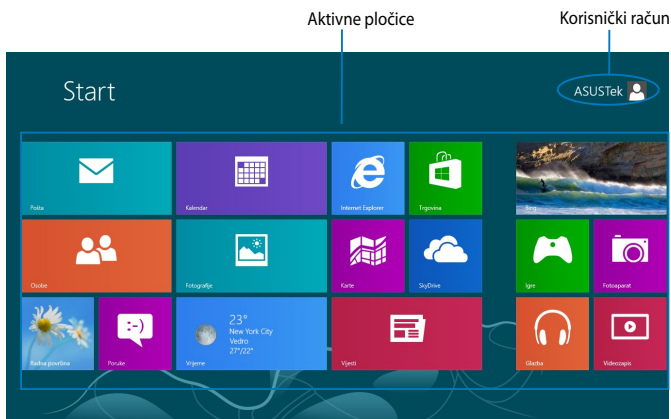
Aktivne pločice

Korisnički račun

Start

ASUSTek

Pošta

Kalendar

Internet Explorer

Trgovina

Bing

Osobe

Fotografije

Karte

SkyDrive

Igre

Fotoaparat

Radna površina

Poruke

23°
New York City
Vedro
27°/22°

Vrijeme

Vijesti

Glazba

Videozapis